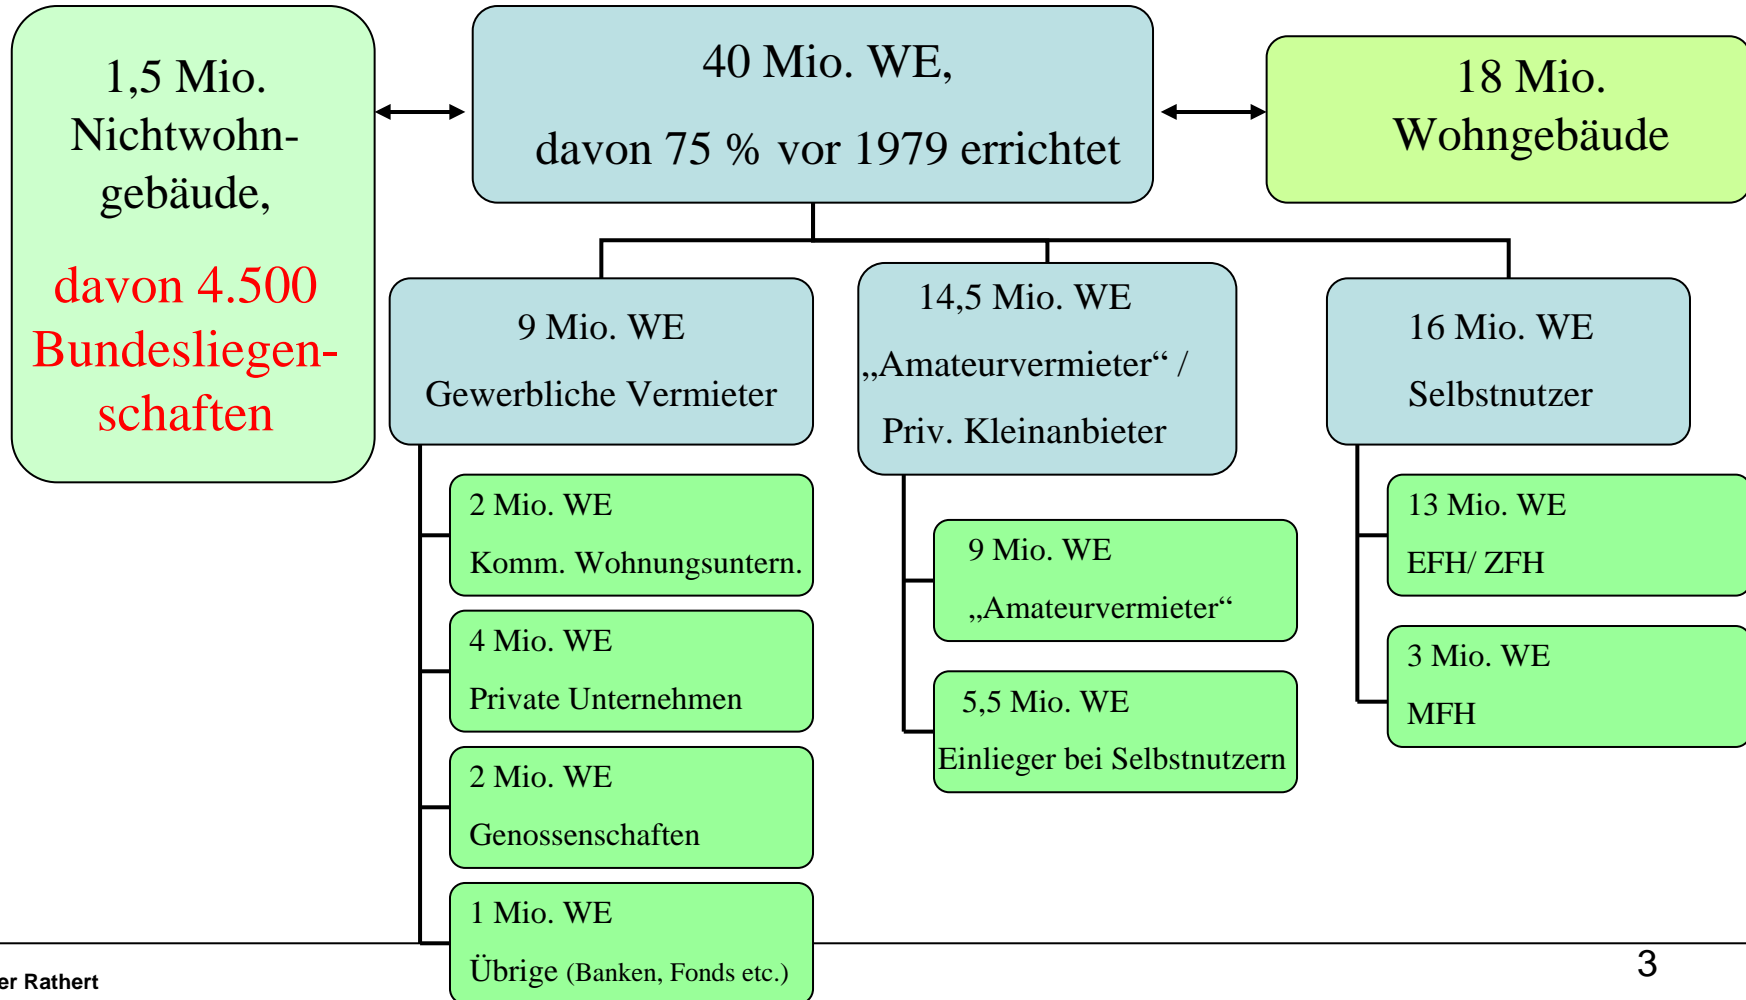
1,5 Mio. Nichtwohngebäude,

davon 4.500 Bundesliegenschaften

40 Mio. WE,

davon 75 % vor 1979 errichtet

18 Mio. Wohngebäude

9 Mio. WE

Gewerbliche Vermieter

14,5 Mio. WE

„Amateurvermieter“ / Priv. Kleinanbieter

16 Mio. WE

Selbstnutzer

2 Mio. WE

Komm. Wohnungsuntern.

4 Mio. WE

Private Unternehmen

2 Mio. WE

Genossenschaften

1 Mio. WE

Übrige (Banken, Fonds etc.)

9 Mio. WE

„Amateurvermieter“

5,5 Mio. WE

Einlieger bei Selbstnutzern

13 Mio. WE

EFH/ ZFH

3 Mio. WE

MFH

er Rathert

3